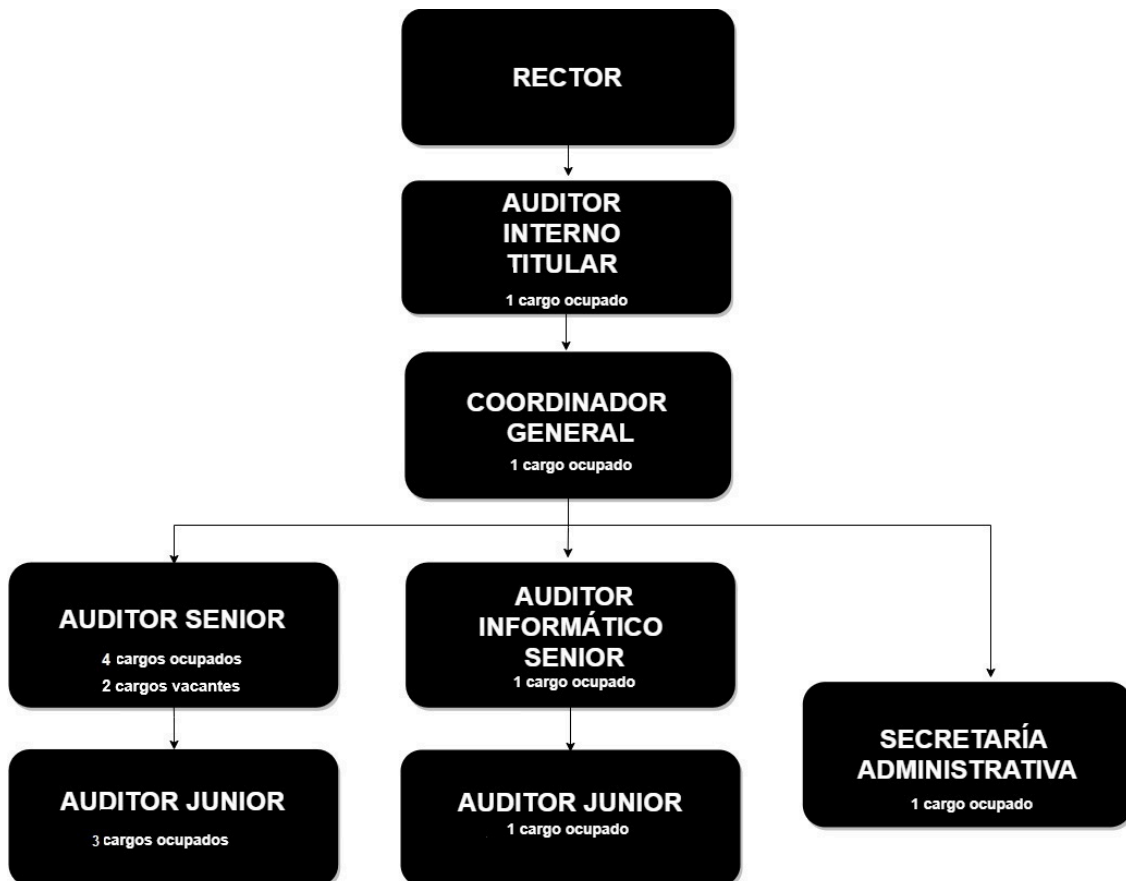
RECTOR

AUDITOR INTERNO TITULAR
1 cargo ocupado

COORDINADOR GENERAL
1 cargo ocupado

AUDITOR SENIOR
4 cargos ocupados
2 cargos vacantes

AUDITOR JUNIOR
3 cargos ocupados

AUDITOR INFORMÁTICO SENIOR
1 cargo ocupado

AUDITOR JUNIOR
1 cargo ocupado

SECRETARÍA ADMINISTRATIVA
1 cargo ocupado